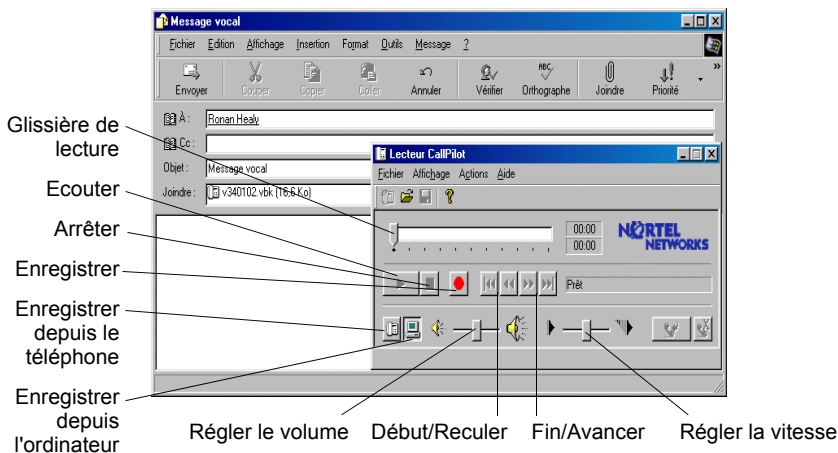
Message vocal

Fichier Edition Affichage Insertion Format Outils Message ?

Envoyer Couper Copier Coller Annuler Vérifier Orthographe Joindre Priorité

À : Ronan Healy

Cc :

Objet : Message vocal

Joindre : v340102.vbk (16,6 Ko)

Lecteur CallPilot

Fichier Affichage Actions Aide

00:00
00:00

NORTEL NETWORKS

Prêt

Glissière de lecture

Ecouter

Arrêter

Enregistrer

Enregistrer depuis le téléphone

Enregistrer depuis l'ordinateur

Régler le volume

Début/Reculer

Fin/Avancer

Régler la vitesse